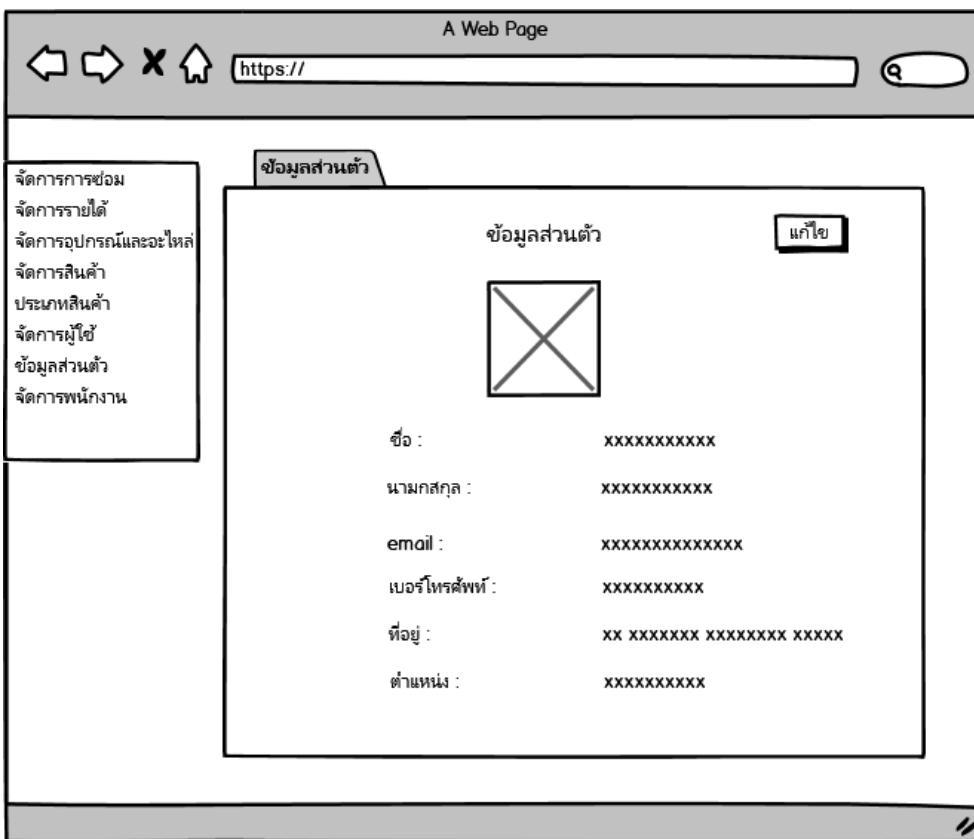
A Web Page

https://

จัดการการซ่อม
จัดการรายได้
จัดการอุปกรณ์และอะไหล่
จัดการสินค้า
ประเภทสินค้า
จัดการผู้ใช้
ข้อมูลส่วนตัว
จัดการพนักงาน

ข้อมูลส่วนตัว

ข้อมูลส่วนตัว

แก้ไข

ชื่อ : xxxxxxxxxxx

นามกสกุล : xxxxxxxxxxx

email : xxxxxxxxxxxxxx

เบอร์โทรศัพท์ : xxxxxxxxxx

ที่อยู่ : xx xxxxxxx xxxxxxxx xxxxx

ตำแหน่ง : xxxxxxxxxx